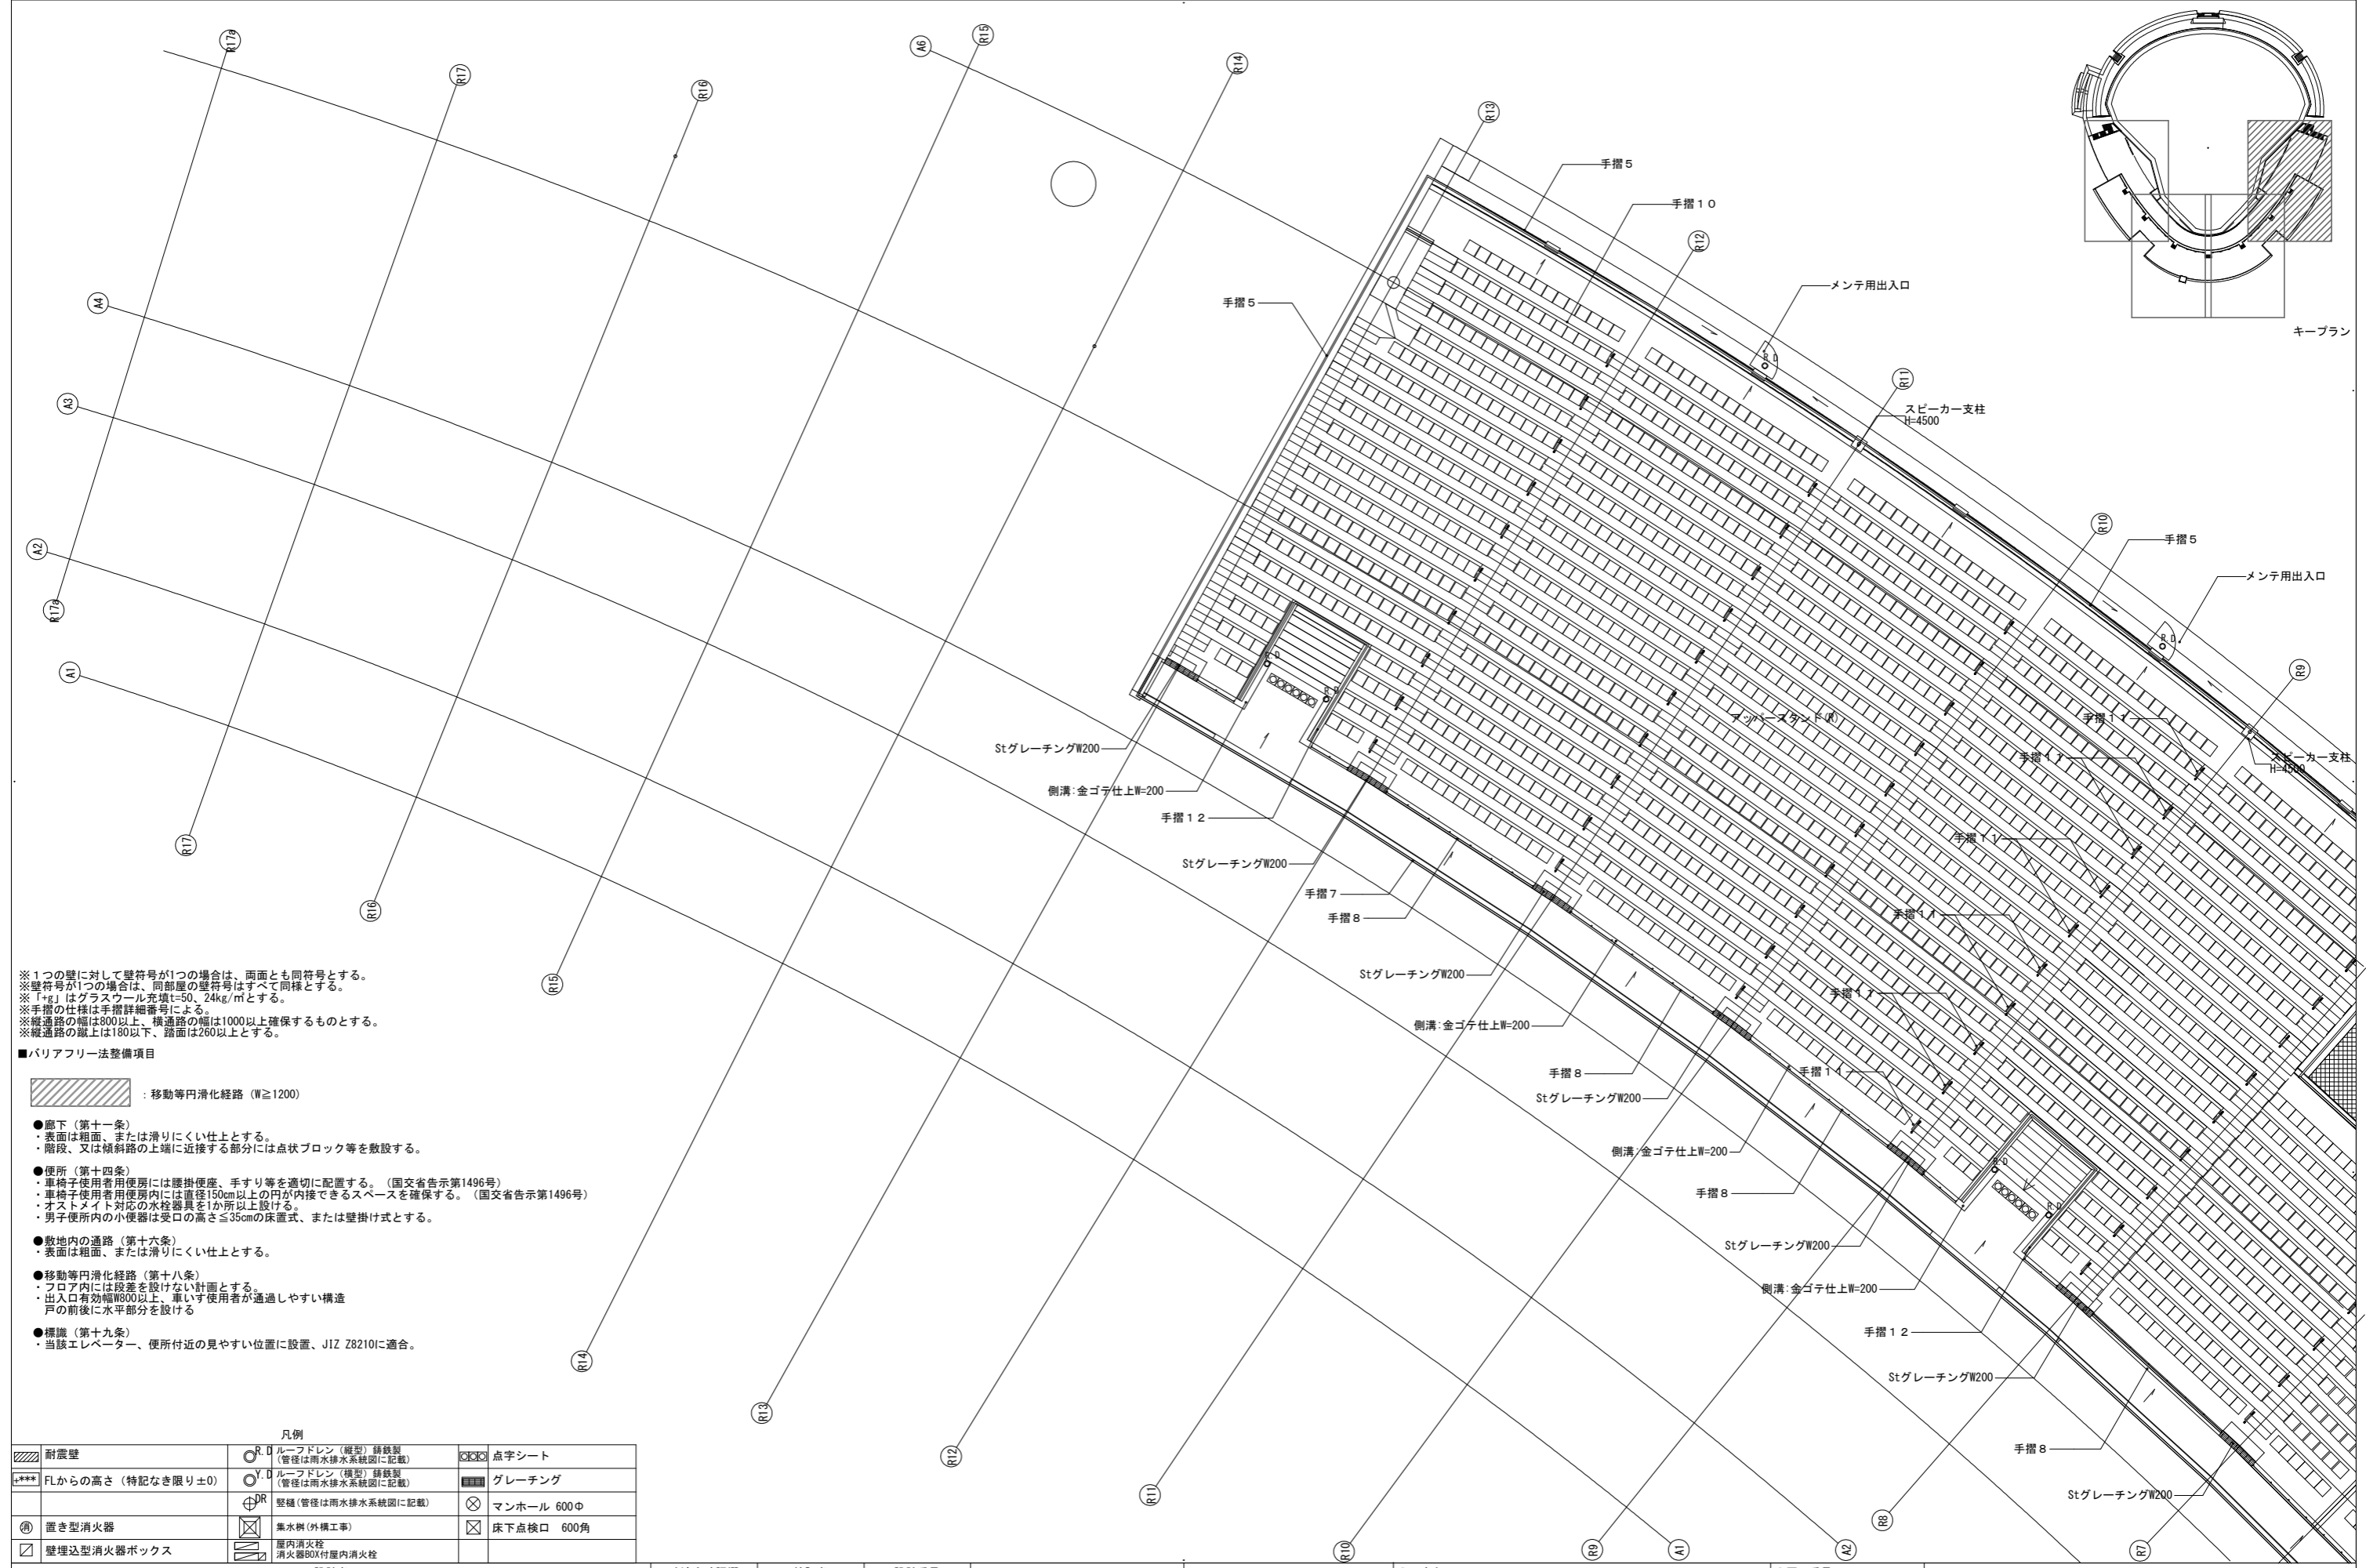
R17a
R17
R16
A6
R15
R14
R13
R12
R11
R10
R9
A4
A3
A2
R17a
A1
R17
R16
R15
R14
R13
R12
R11
R10
R9
A1
A2
R8
R7

キープラン

手摺５
手摺１０
手摺５
メンテ用出入口
R.D
スピーカー支柱
H=4500
手摺５
メンテ用出入口
R.D
アッパースタンド(R)
手摺１１
手摺１７
スピーカー支柱
H=4500
手摺１１
手摺１４
手摺１７
手摺１４
StグレーチングW200
側溝:金ゴテ仕上W=200
手摺１２
StグレーチングW200
手摺７
手摺８
StグレーチングW200
側溝:金ゴテ仕上W=200
手摺８
StグレーチングW200
側溝:金ゴテ仕上W=200
手摺８
StグレーチングW200
側溝:金ゴテ仕上W=200
手摺１２
StグレーチングW200
手摺８
StグレーチングW200

※１つの壁に対して壁符号が1つの場合は、両面とも同符号とする。
※壁符号が1つの場合は、同部屋の壁符号はすべて同様とする。
※「+g」はグラスウール充填t=50、24kg/㎥とする。
※手摺の仕様は手摺詳細番号による。
※縦通路の幅は800以上、横通路の幅は1000以上確保するものとする。
※縦通路の蹴上は180以下、踏面は260以上とする。

■バリアフリー法整備項目

：移動等円滑化経路（W≧1200）

●廊下（第十一条）
・表面は粗面、または滑りにくい仕上とする。
・階段、又は傾斜路の上端に近接する部分には点状ブロック等を敷設する。

●便所（第十四条）
・車椅子使用者用便房には腰掛便座、手すり等を適切に配置する。（国交省告示第1496号）
・車椅子使用者用便房内には直径150cm以上の円が内接できるスペースを確保する。（国交省告示第1496号）
・オストメイト対応の水栓器具を1か所以上設ける。
・男子便所内の小便器は受口の高さ≦35cmの床置式、または壁掛け式とする。

●敷地内の通路（第十六条）
・表面は粗面、または滑りにくい仕上とする。

●移動等円滑化経路（第十八条）
・フロア内には段差を設けない計画とする。
・出入口有効幅W800以上、車いす使用者が通過しやすい構造
戸の前後に水平部分を設ける

●標識（第十九条）
・当該エレベーター、便所付近の見やすい位置に設置、JIZ Z8210に適合。

凡例
| | 耐震壁 | R.D | ルーフドレン（縦型）鋳鉄製（管径は雨水排水系統図に記載） | | 点字シート |
|---|---|---|---|---|---|
| +*** | FLからの高さ（特記なき限り±0） | Y.D | ルーフドレン（横型）鋳鉄製（管径は雨水排水系統図に記載） | | グレーチング |
| | | DR | 竪樋（管径は雨水排水系統図に記載） | | マンホール 600Φ |
| 消 | 置き型消火器 | | 集水桝（外構工事） | | 床下点検口 600角 |
| | 壁埋込型消火器ボックス | | 屋内消火栓 消火器BOX付屋内消火栓 | | |